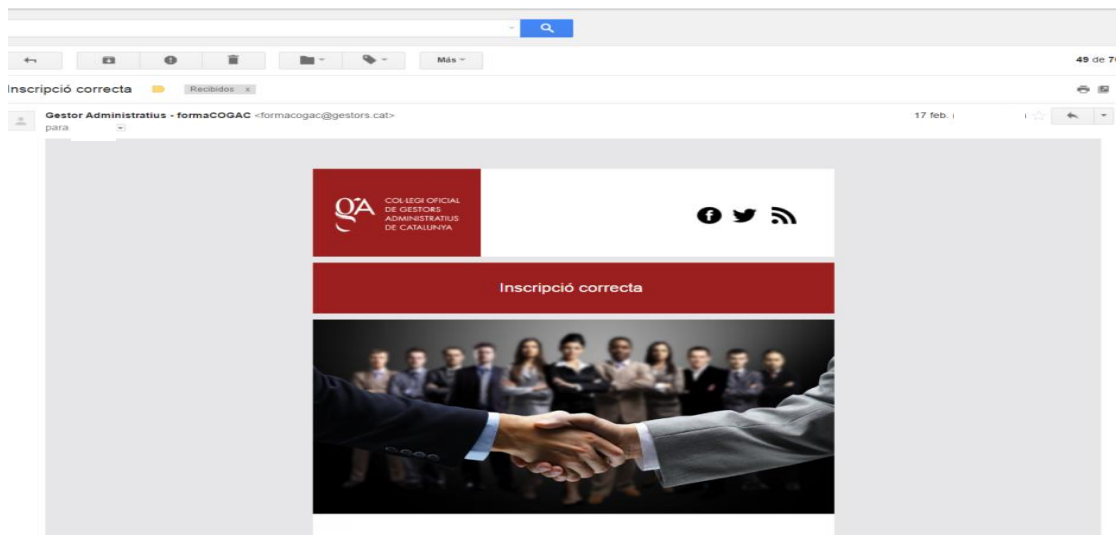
Más

49 de 7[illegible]

Inscripció correcta

Recibidos x

Gestor Administratius - formaCOGAC <formacogac@gestors.cat>

para

17 feb. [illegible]

COL·LEGI OFICIAL DE GESTORS ADMINISTRATIUS DE CATALUNYA

Inscripció correcta